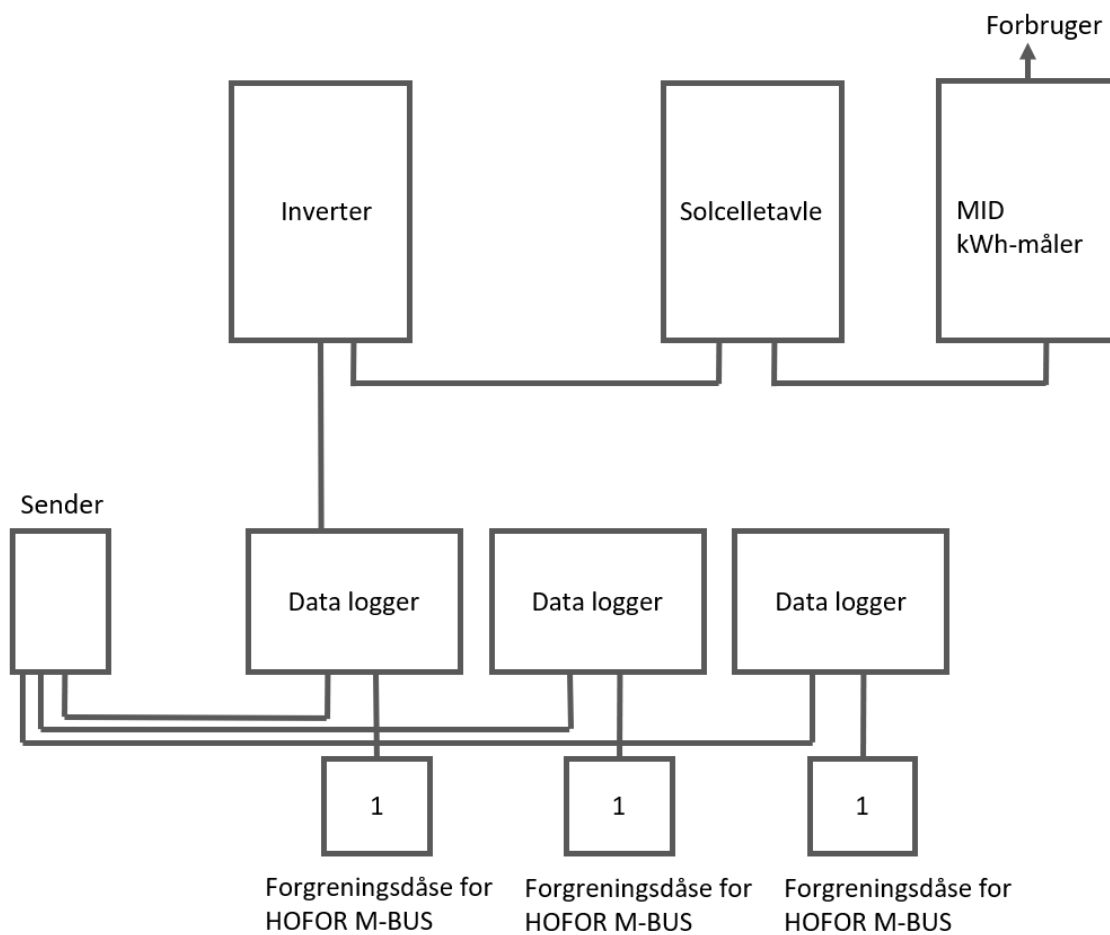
Forbruger

Inverter

Solcelletavle

MID
kWh-måler

Sender

Data logger

Data logger

Data logger

1

1

1

Forgreningsdåse for HOFOR M-BUS

Forgreningsdåse for HOFOR M-BUS

Forgreningsdåse for HOFOR M-BUS